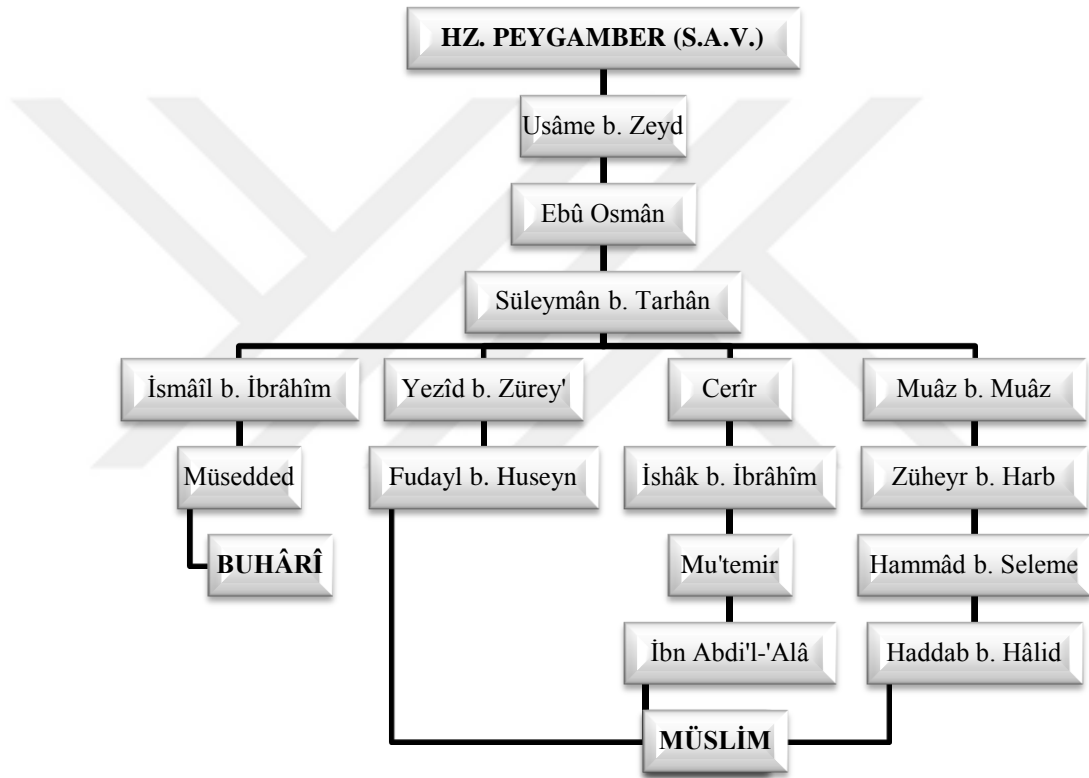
HZ. PEYGAMBER (S.A.V.)

Usâme b. Zeyd

Ebû Osmân

Süleymân b. Tarhân

İsmâîl b. İbrâhîm

Yezîd b. Zürey'

Cerîr

Muâz b. Muâz

Müsedded

Fudayl b. Huseyn

İshâk b. İbrâhîm

Züheyr b. Harb

BUHÂRÎ

Mu'temir

Hammâd b. Seleme

İbn Abdi'l-'Alâ

Haddab b. Hâlid

MÜSLİM